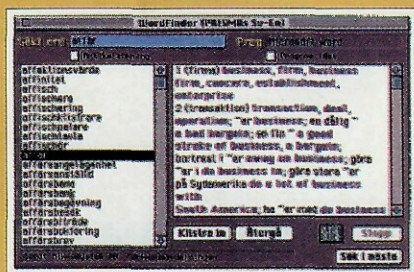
WordFinder (PRISMAs Sv-En)

Sökt ord: affär

Prog: Microsoft Word

affärsinnehavare
affinitet
affisch
affischera
affischering
affischklistrare
affischpelare
affischtavla
affixbär
affär
affärsangelägenhet
affärsanställd
affärsband
affärsbank
affärsbegåvning
affärsbesök
affärsbokföring
affärsbrev

1 (firma) business, firm, business concern, establishment, enterprise
2 (transaktion) transaction, deal, operation; "ar business; en dålig " a bad bargain; en fin " a good stroke of business, a bargain; bortrest i "ar away on business; göra "ar i do business in; göra stora "ar på Sydamerika do a lot of business with South America; ha "ar med do business

Klistra in   Återgå   Stopp

Sök i nästa